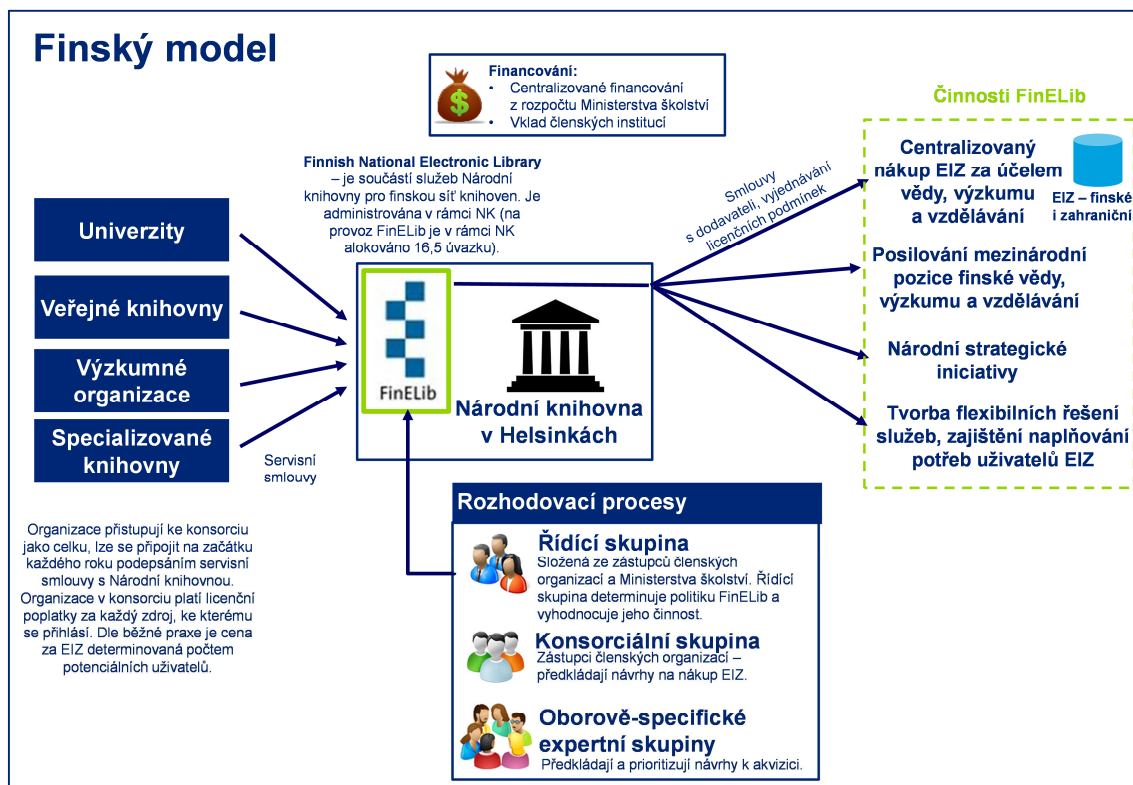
Finský model

Financování:
• Centralizované financování z rozpočtu Ministerstva školství
• Vklad členských institucí

Finnish National Electronic Library – je součástí služeb Národní knihovny pro finskou síť knihoven. Je administrována v rámci NK (na provoz FinELib je v rámci NK alokováno 16,5 úvazku).

Univerzity

Veřejné knihovny

Výzkumné organizace

Specializované knihovny

Servisní smlouvy

FinELib

Národní knihovna v Helsinkách

Smlouvy s dodavateli, vyjednávání licenčních podmínek

Činnosti FinELib

Centralizovaný nákup EIZ za účelem vědy, výzkumu a vzdělávání

EIZ – finské i zahraniční

Posilování mezinárodní pozice finské vědy, výzkumu a vzdělávání

Národní strategické iniciativy

Tvorba flexibilních řešení služeb, zajištění naplňování potřeb uživatelů EIZ

Organizace přistupují ke konsorciu jako celku, lze se připojit na začátku každého roku podepsáním servisní smlouvy s Národní knihovnou. Organizace v konsorciu platí licenční poplatky za každý zdroj, ke kterému se přihlásí. Dle běžné praxe je cena za EIZ determinovaná počtem potenciálních uživatelů.

Rozhodovací procesy

Řídící skupina
Složená ze zástupců členských organizací a Ministerstva školství. Řídící skupina determinuje politiku FinELib a vyhodnocuje jeho činnost.

Konsorciální skupina
Zástupci členských organizací – předkládají návrhy na nákup EIZ.

Oborově-specifické expertní skupiny
Předkládají a prioritizují návrhy k akvizici.